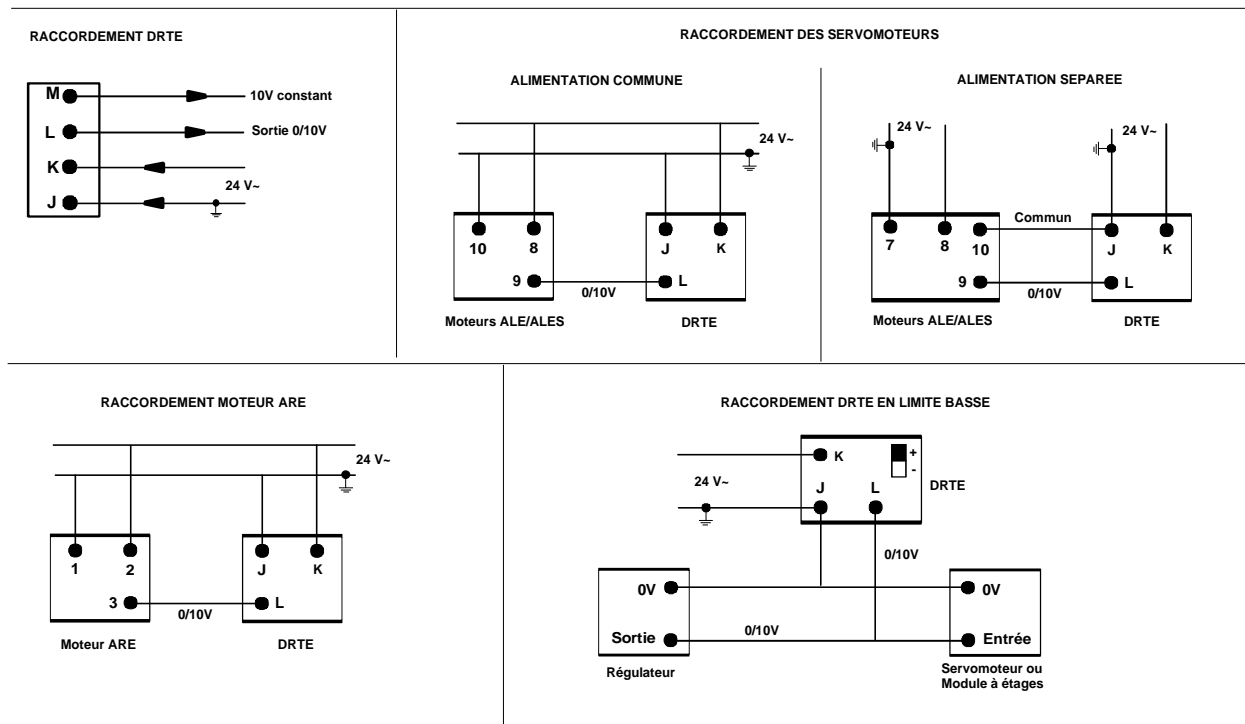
RACCORDEMENT DRTE

M
L
K
J
10V constant
Sortie 0/10V
24 V~

RACCORDEMENT DES SERVOMOTEURS

ALIMENTATION COMMUNE

24 V~
10
8
9
J
K
L
0/10V
Moteurs ALE/ALES
DRTE

ALIMENTATION SEPAREE

24 V~
24 V~
Commun
7
8
10
9
J
K
L
0/10V
Moteurs ALE/ALES
DRTE

RACCORDEMENT MOTEUR ARE

24 V~
1
2
3
J
K
L
0/10V
Moteur ARE
DRTE

RACCORDEMENT DRTE EN LIMITE BASSE

K
+
-
24 V~
J
L
DRTE
0/10V
0V
0V
Sortie
0/10V
Entrée
Régulateur
Servomoteur ou Module à étages